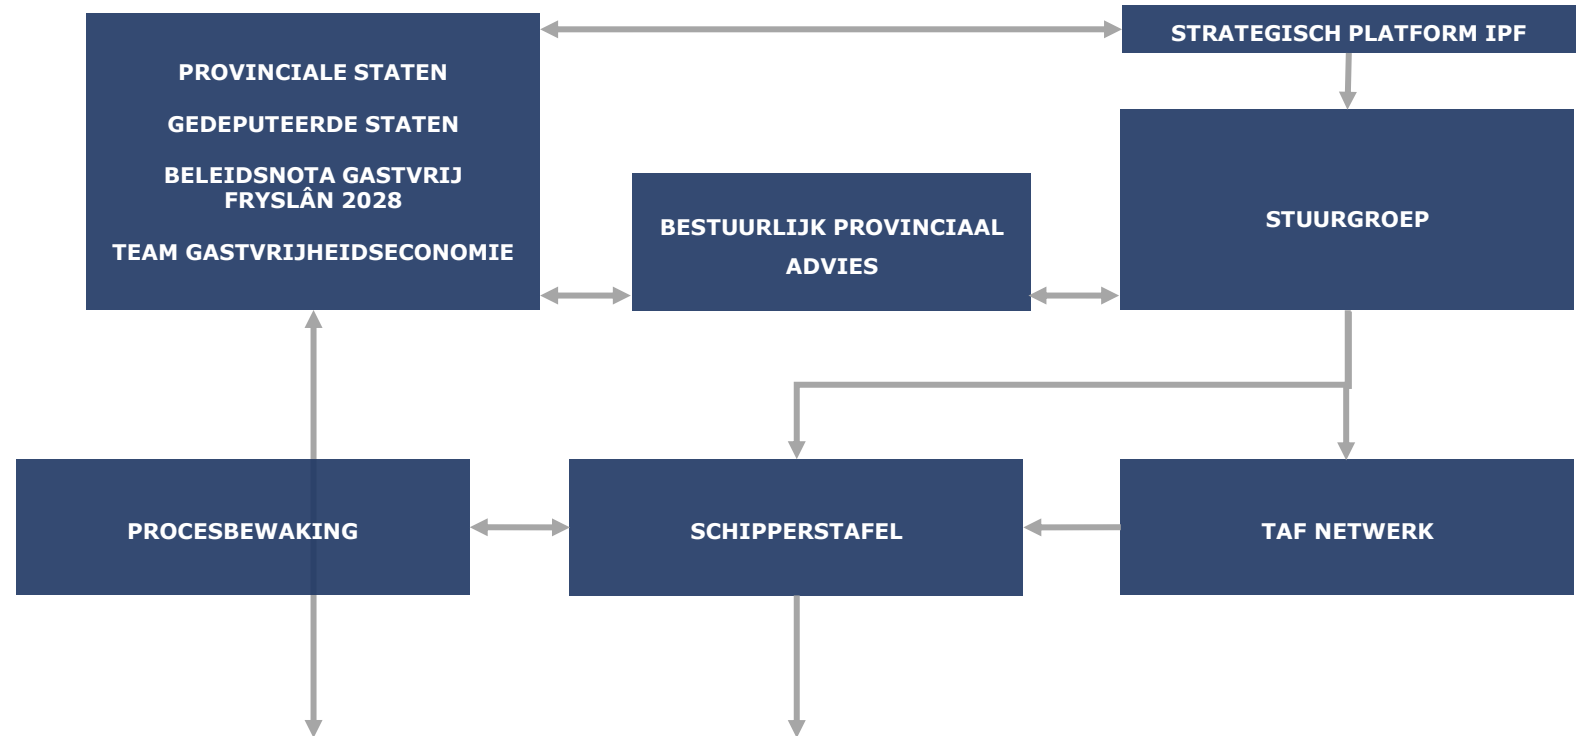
PROVINCIALE STATEN

GEDEPUTEERDE STATEN

BELEIDSNOTA GASTVRIJ FRYSLÂN 2028

TEAM GASTVRIJHEIDSECONOMIE

STRATEGISCH PLATFORM IPF

BESTUURLIJK PROVINCIAAL ADVIES

STUURGROEP

PROCESBEWAKING

SCHIPPERSTAFEL

TAF NETWERK